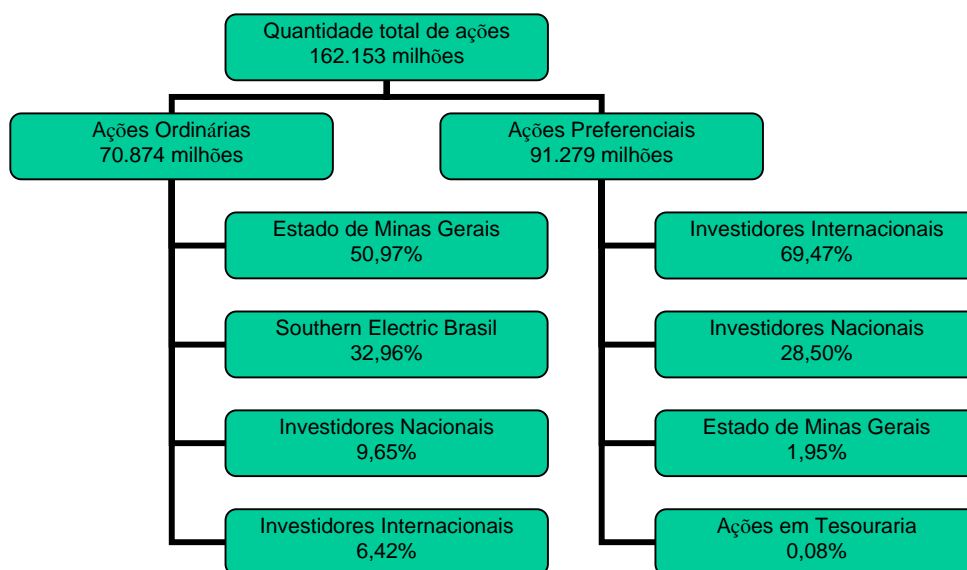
Quantidade total de ações
162.153 milhões

Ações Ordinárias
70.874 milhões

Estado de Minas Gerais
50,97%

Southern Electric Brasil
32,96%

Investidores Nacionais
9,65%

Investidores Internacionais
6,42%

Ações Preferenciais
91.279 milhões

Investidores Internacionais
69,47%

Investidores Nacionais
28,50%

Estado de Minas Gerais
1,95%

Ações em Tesouraria
0,08%